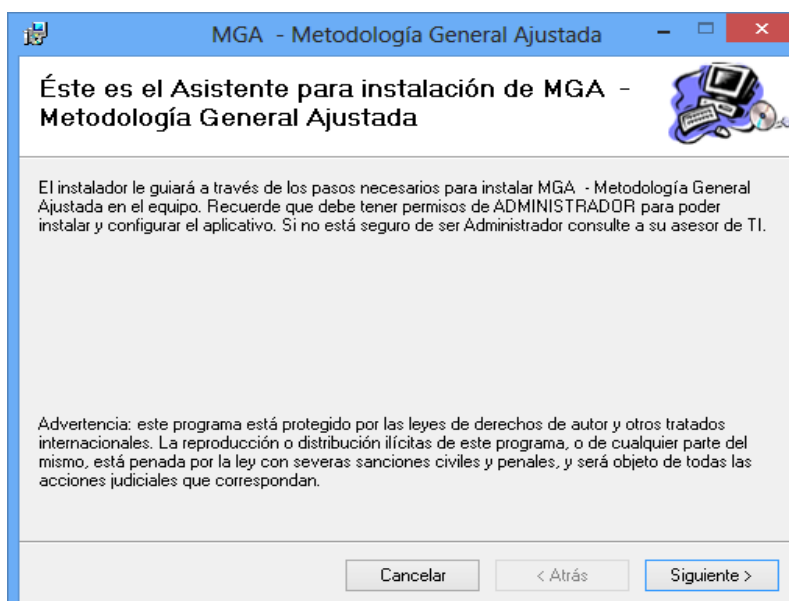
MGA - Metodología General Ajustada

Éste es el Asistente para instalación de MGA - Metodología General Ajustada

El instalador le guiará a través de los pasos necesarios para instalar MGA - Metodología General Ajustada en el equipo. Recuerde que debe tener permisos de ADMINISTRADOR para poder instalar y configurar el aplicativo. Si no está seguro de ser Administrador consulte a su asesor de TI.

Advertencia: este programa está protegido por las leyes de derechos de autor y otros tratados internacionales. La reproducción o distribución ilícitas de este programa, o de cualquier parte del mismo, está penada por la ley con severas sanciones civiles y penales, y será objeto de todas las acciones judiciales que correspondan.

Cancelar
< Atrás
Siguiente >